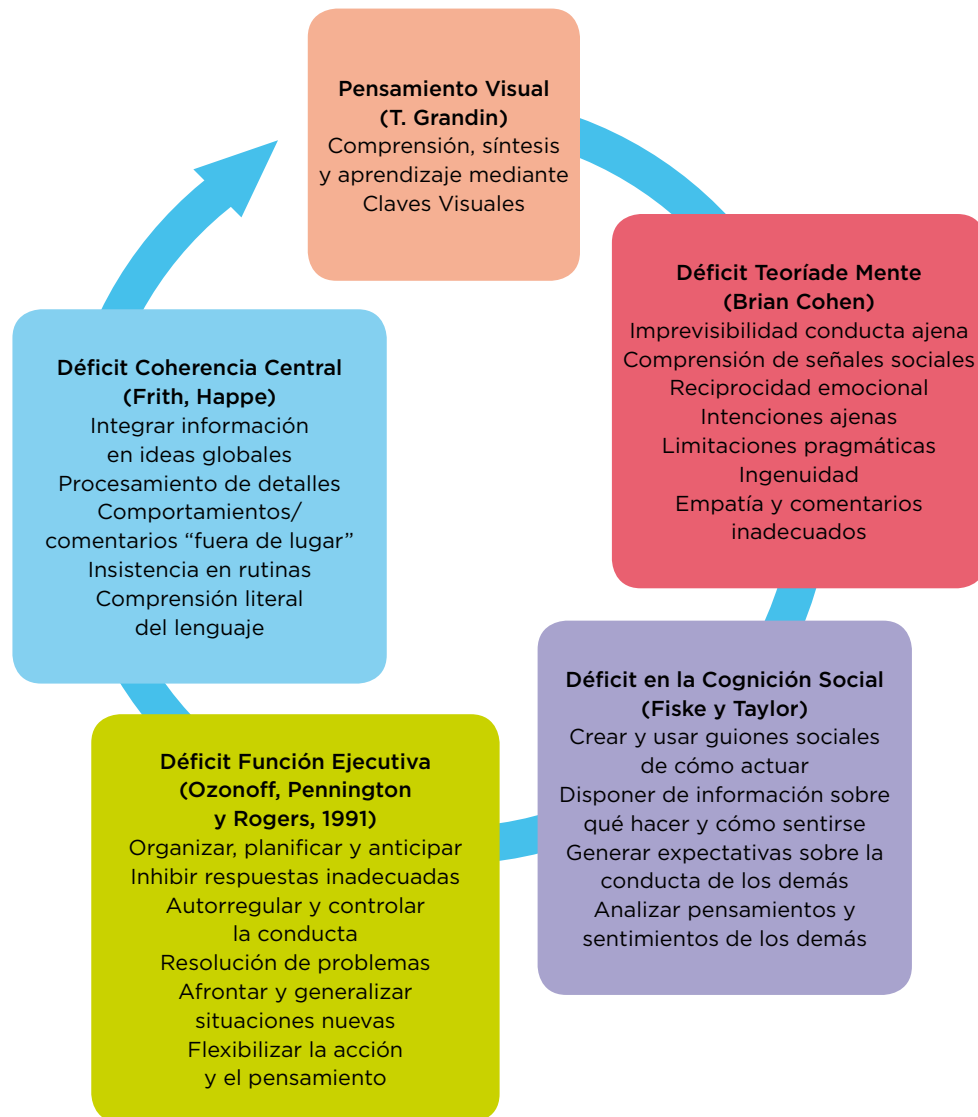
Pensamiento Visual
(T. Grandin)
Comprensión, síntesis y aprendizaje mediante Claves Visuales

Déficit Teoríade Mente
(Brian Cohen)
Imprevisibilidad conducta ajena
Comprensión de señales sociales
Reciprocidad emocional
Intenciones ajenas
Limitaciones pragmáticas
Ingenuidad
Empatía y comentarios inadecuados

Déficit en la Cognición Social
(Fiske y Taylor)
Crear y usar guiones sociales de cómo actuar
Disponer de información sobre qué hacer y cómo sentirse
Generar expectativas sobre la conducta de los demás
Analizar pensamientos y sentimientos de los demás

Déficit Función Ejecutiva
(Ozonoff, Pennington y Rogers, 1991)
Organizar, planificar y anticipar
Inhibir respuestas inadecuadas
Autorregular y controlar la conducta
Resolución de problemas
Afrontar y generalizar situaciones nuevas
Flexibilizar la acción y el pensamiento

Déficit Coherencia Central
(Frith, Happe)
Integrar información en ideas globales
Procesamiento de detalles
Comportamientos/ comentarios “fuera de lugar”
Insistencia en rutinas
Comprensión literal del lenguaje